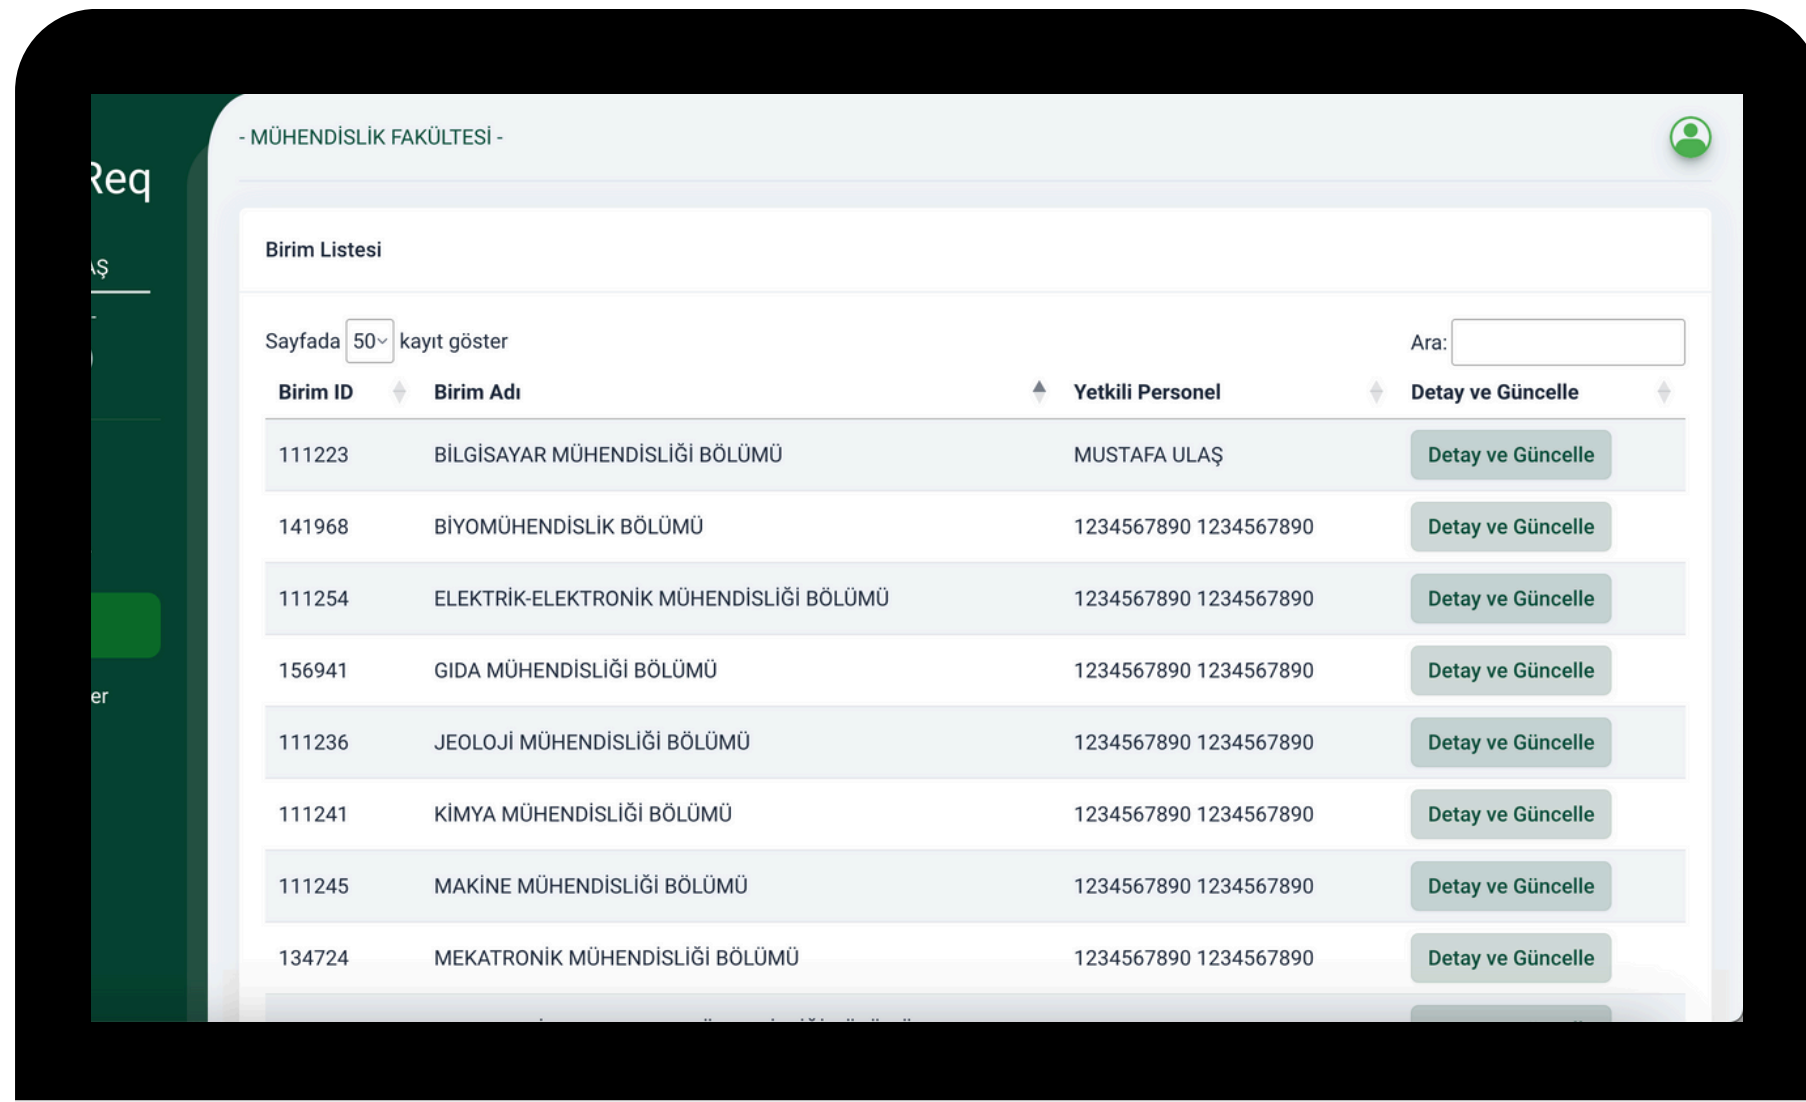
Req

ŞŞ

er

- MÜHENDİSLİK FAKÜLTESİ -

Birim Listesi

Sayfada 50 kayıt göster

Ara:

| Birim ID | Birim Adı | Yetkili Personel | Detay ve Güncelle |
|---|---|---|---|
| 111223 | BİLGİSAYAR MÜHENDİSLİĞİ BÖLÜMÜ | MUSTAFA ULAŞ | Detay ve Güncelle |
| 141968 | BİYOMÜHENDİSLİK BÖLÜMÜ | 1234567890 1234567890 | Detay ve Güncelle |
| 111254 | ELEKTRİK-ELEKTRONİK MÜHENDİSLİĞİ BÖLÜMÜ | 1234567890 1234567890 | Detay ve Güncelle |
| 156941 | GIDA MÜHENDİSLİĞİ BÖLÜMÜ | 1234567890 1234567890 | Detay ve Güncelle |
| 111236 | JEOLOJİ MÜHENDİSLİĞİ BÖLÜMÜ | 1234567890 1234567890 | Detay ve Güncelle |
| 111241 | KİMYA MÜHENDİSLİĞİ BÖLÜMÜ | 1234567890 1234567890 | Detay ve Güncelle |
| 111245 | MAKİNE MÜHENDİSLİĞİ BÖLÜMÜ | 1234567890 1234567890 | Detay ve Güncelle |
| 134724 | MEKATRONİK MÜHENDİSLİĞİ BÖLÜMÜ | 1234567890 1234567890 | Detay ve Güncelle |
| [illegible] | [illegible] | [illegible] | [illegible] |